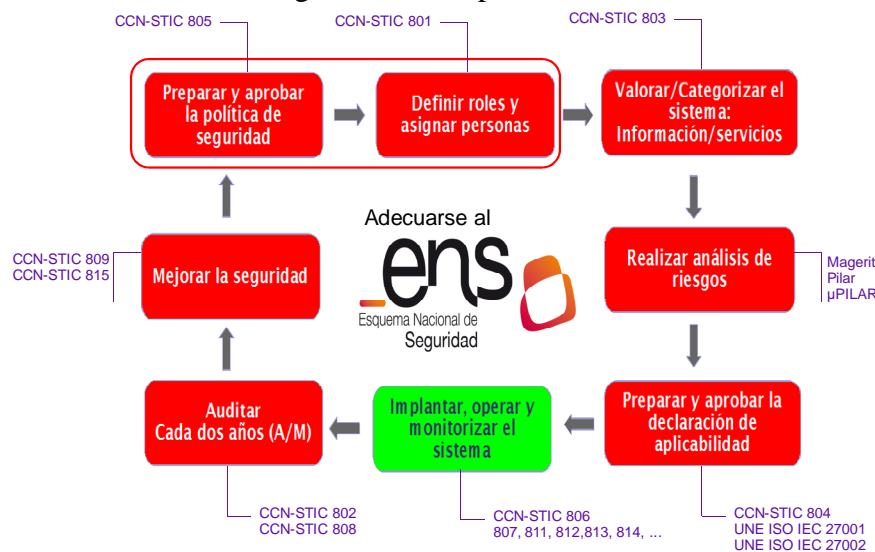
CCN-STIC 805

CCN-STIC 801

CCN-STIC 803

Preparar y aprobar la política de seguridad

Definir roles y asignar personas

Valorar/Categorizar el sistema: Información/servicios

Adecuarse al

_ens

Esquema Nacional de Seguridad

CCN-STIC 809
CCN-STIC 815

Mejorar la seguridad

Realizar análisis de riesgos

Magerit
Pilar
µPILAR

Auditar
Cada dos años (A/M)

Implantar, operar y monitorizar el sistema

Preparar y aprobar la declaración de aplicabilidad

CCN-STIC 802
CCN-STIC 808

CCN-STIC 806
807, 811, 812,813, 814, ...

CCN-STIC 804
UNE ISO IEC 27001
UNE ISO IEC 27002